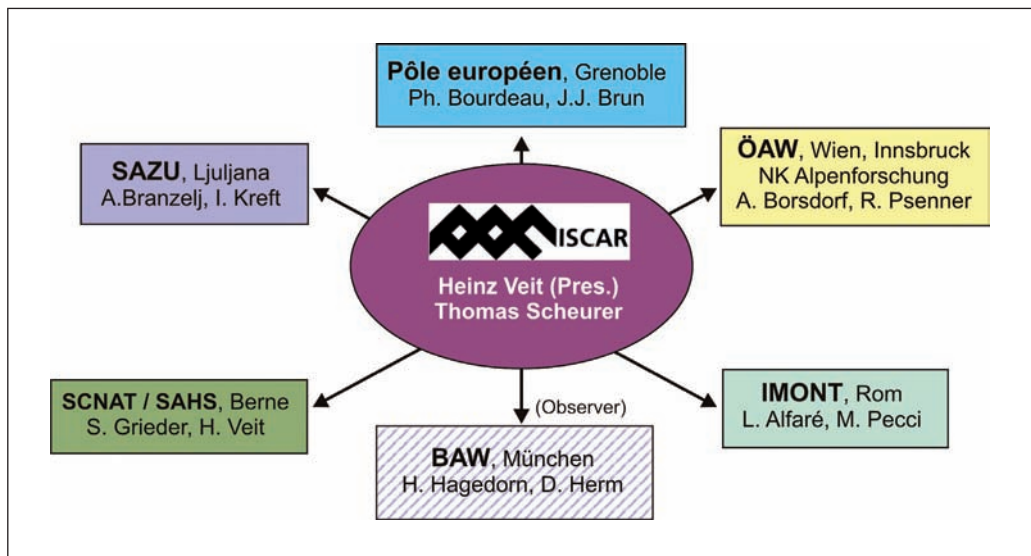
**Pôle européen**, Grenoble
Ph. Bourdeau, J.J. Brun

**SAZU**, Ljuljana
A.Branzelj, I. Kreft

**ÖAW**, Wien, Innsbruck
NK Alpenforschung
A. Borsdorf, R. Psenner

ISCAR

Heinz Veit (Pres.)
Thomas Scheurer

**SCNAT / SAHS**, Berne
S. Grieder, H. Veit

(Observer)

**IMONT**, Rom
L. Alfaré, M. Pecci

**BAW**, München
H. Hagedorn, D. Herm